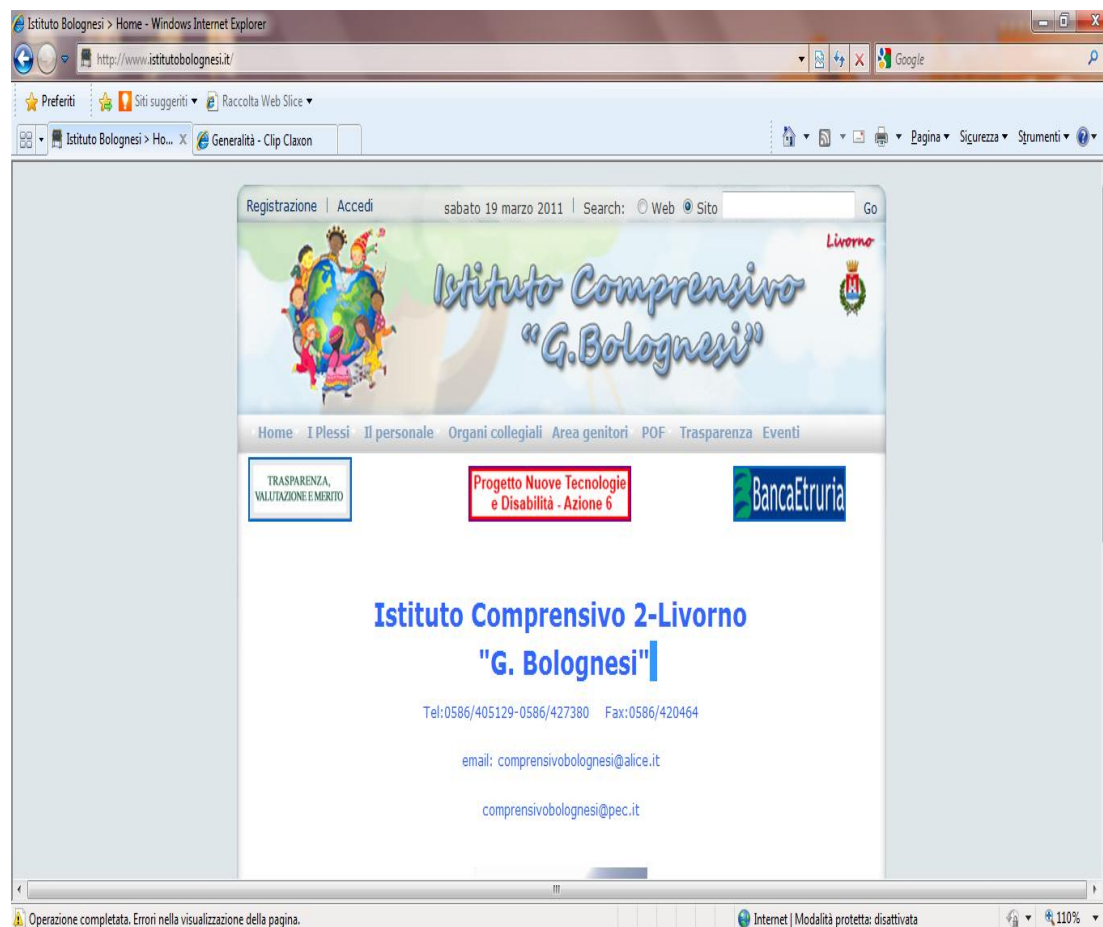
Istituto Bolognesi > Home - Windows Internet Explorer

http://www.istitutobolognesi.it/

Google

Preferiti | Siti suggeriti ▾ | Raccolta Web Slice ▾

Istituto Bolognesi > Ho... X | Generalità - Clip Claxon

Pagina ▾ Sicurezza ▾ Strumenti ▾

Registrazione | Accedi | sabato 19 marzo 2011 | Search: Web Sito | Go

Livorno

Istituto Comprensivo "G.Bolognesi"

Home I Plessi Il personale Organi collegiali Area genitori POF Trasparenza Eventi

TRASPARENZA, VALUTAZIONE E MERITO

Progetto Nuove Tecnologie e Disabilità - Azione 6

BancaEtruria

Istituto Comprensivo 2-Livorno "G. Bolognesi"

Tel:0586/405129-0586/427380 Fax:0586/420464

email: comprensivobolognesi@alice.it

comprensivobolognesi@pec.it

Operazione completata. Errori nella visualizzazione della pagina.

Internet | Modalità protetta: disattivata

110%